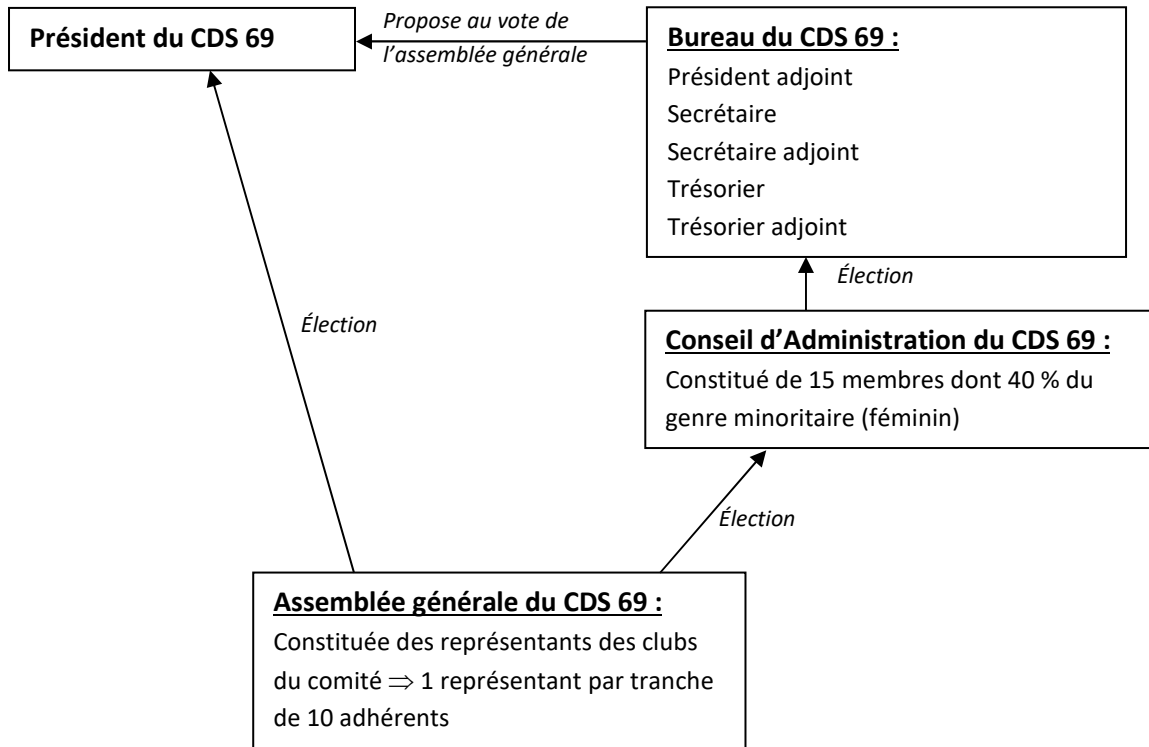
Président du CDS 69

Propose au vote de l'assemblée générale

Bureau du CDS 69 :
Président adjoint
Secrétaire
Secrétaire adjoint
Trésorier
Trésorier adjoint

Élection

Élection

Conseil d'Administration du CDS 69 :
Constitué de 15 membres dont 40 % du genre minoritaire (féminin)

Élection

Assemblée générale du CDS 69 :
Constituée des représentants des clubs du comité $\Rightarrow$ 1 représentant par tranche de 10 adhérents